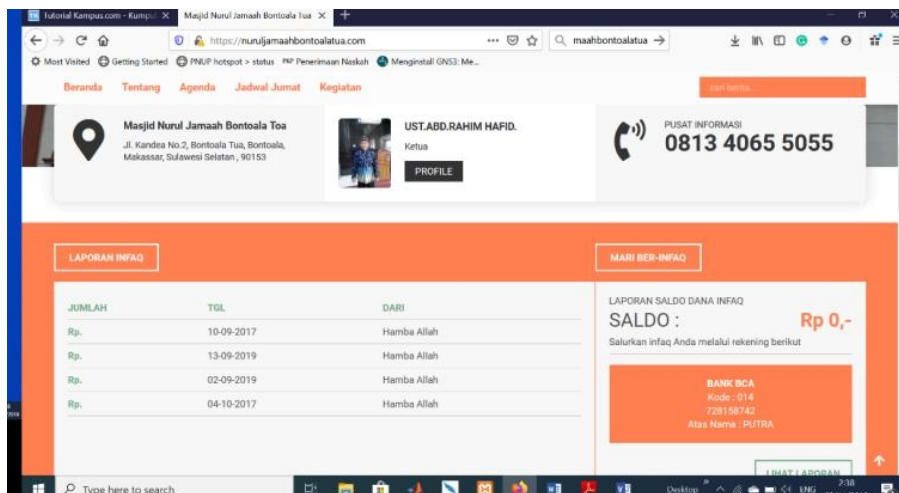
Tutorial Kampus.com - Kumpul ✕
Masjid Nurul Jamaah Bontoala Tua ✕
+

https://nuruljamaahbontoalatua.com
maahbontoalatua →

Most Visited  Getting Started  PNUP hotspot > status  PNP Penerimaan Naskah  Menginstall GNS3: Me...

Beranda  Tentang  Agenda  Jadwal Jumat  Kegiatan
cari berita...

Masjid Nurul Jamaah Bontoala Toa
Jl. Kandea No.2, Bontoala Tua, Bontoala, Makassar, Sulawesi Selatan , 90153

UST.ABD.RAHIM HAFID.
Ketua
PROFILE

PUSAT INFORMASI
0813 4065 5055

LAPORAN INFAQ

| JUMLAH | TGL | DARI |
|---|---|---|
| Rp. | 10-09-2017 | Hamba Allah |
| Rp. | 13-09-2019 | Hamba Allah |
| Rp. | 02-09-2019 | Hamba Allah |
| Rp. | 04-10-2017 | Hamba Allah |

MARI BER-INFAQ

LAPORAN SALDO DANA INFAQ
SALDO :
Rp 0,-
Salurkan infaq Anda melalui rekening berikut

BANK BCA
Kode : 014
728158742
Atas Nama : PUTRA

LIHAT LAPORAN

Type here to search
Desktop
ENG
2:38